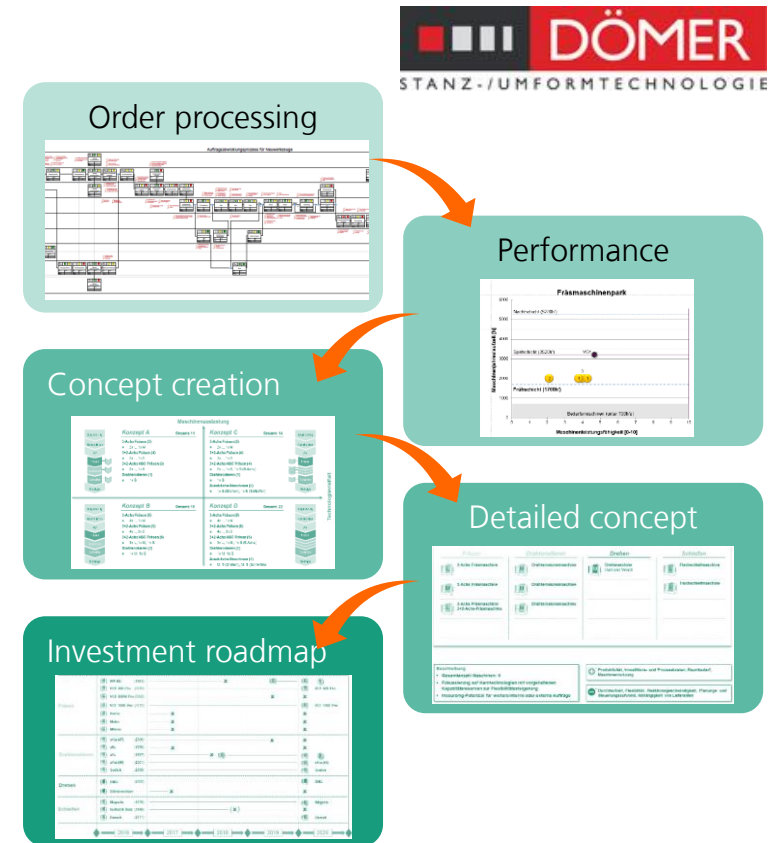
DÖMER
STANZ-/UMFORMTECHNOLOGIE

Order processing

Performance

Fräsmaschinenpark

Concept creation

Maschinenausstattung

Konzept A

Konzept C

Konzept B

Konzept D

Detailed concept

Fräsen

Drahterodieren

Drehen

Schleifen

Investment roadmap

Fräsen

Drahterodieren

Drehen

Schleifen